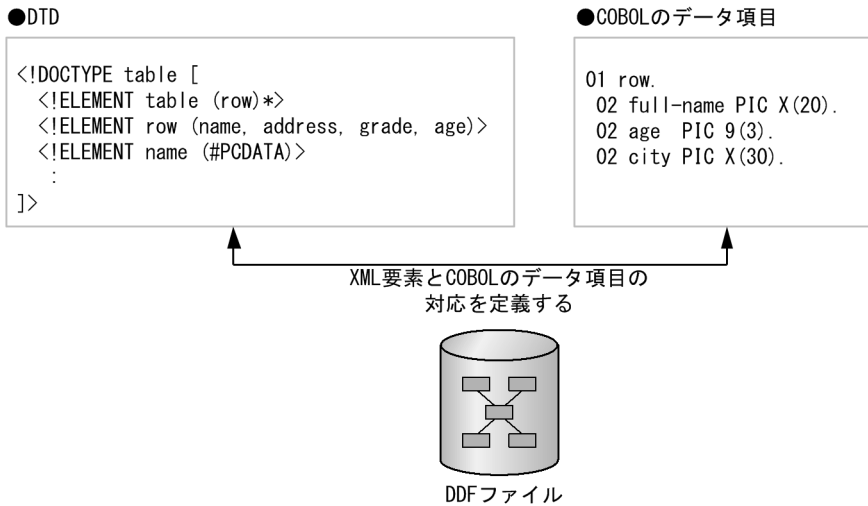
●DTD

<!DOCTYPE table [
<!ELEMENT table (row)*>
<!ELEMENT row (name, address, grade, age)>
<!ELEMENT name (#PCDATA)>
:
]>

●COBOLのデータ項目

01 row.
02 full-name PIC X(20).
02 age PIC 9(3).
02 city PIC X(30).

XML要素とCOBOLのデータ項目の対応を定義する

DDFファイル